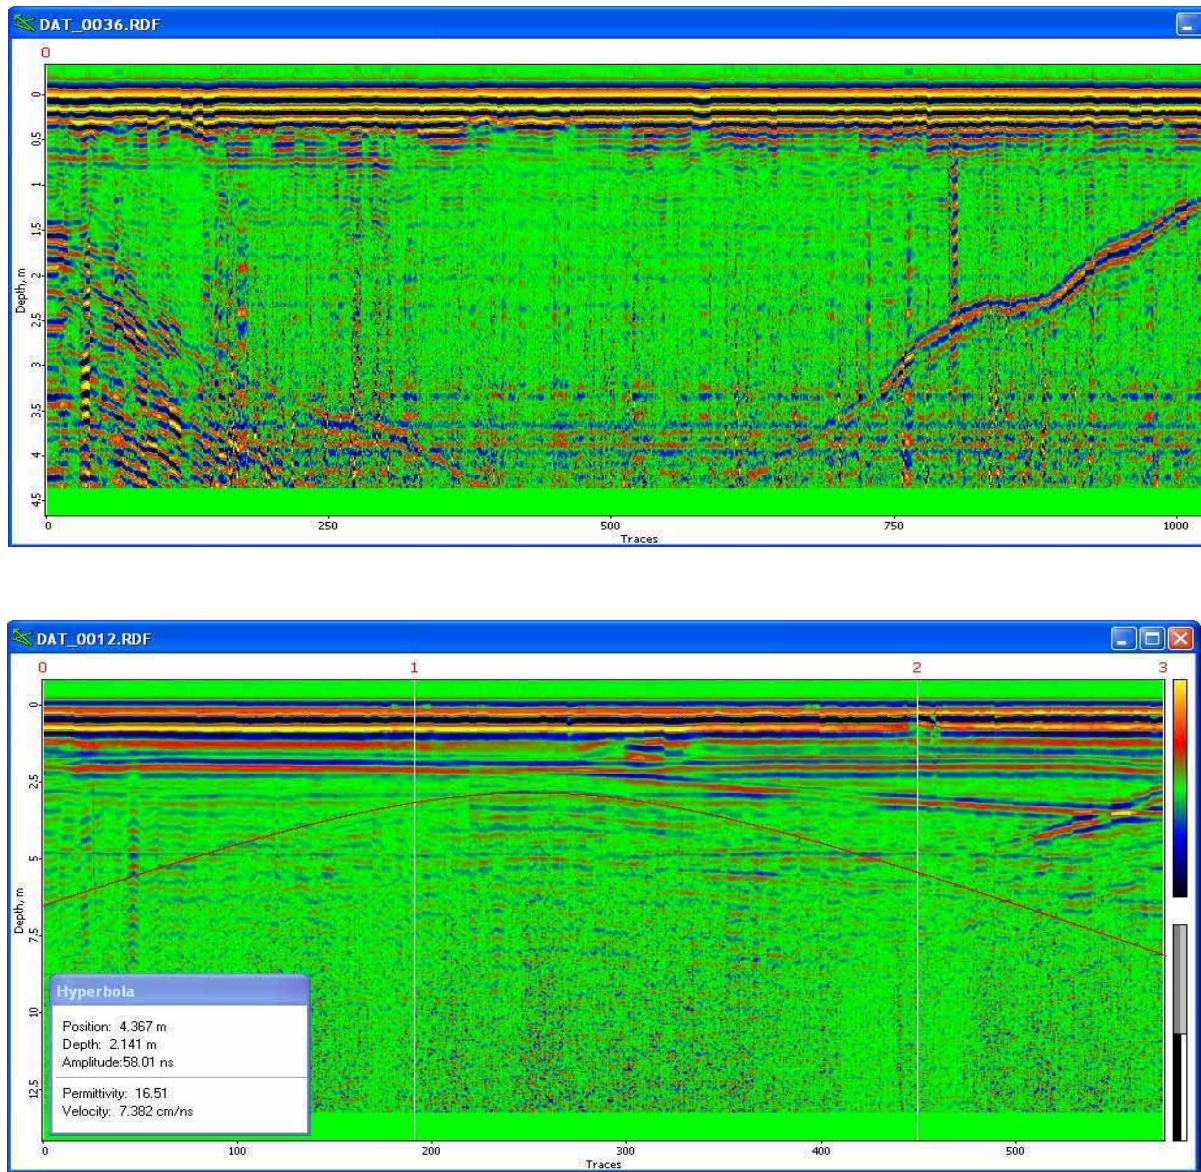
DAT_0036.RDF

0

0
0.5
1
1.5
2
2.5
3
3.5
4
4.5
Depth, m

0
250
500
750
1000
Traces

DAT_0012.RDF

0
1
2
3

0
2.5
5
7.5
10
12.5
Depth, m

Hyperbola

Position: 4.367 m
Depth: 2.141 m
Amplitude:58.01 ns

Permittivity: 16.51
Velocity: 7.382 cm/ns

0
100
200
300
400
500
Traces